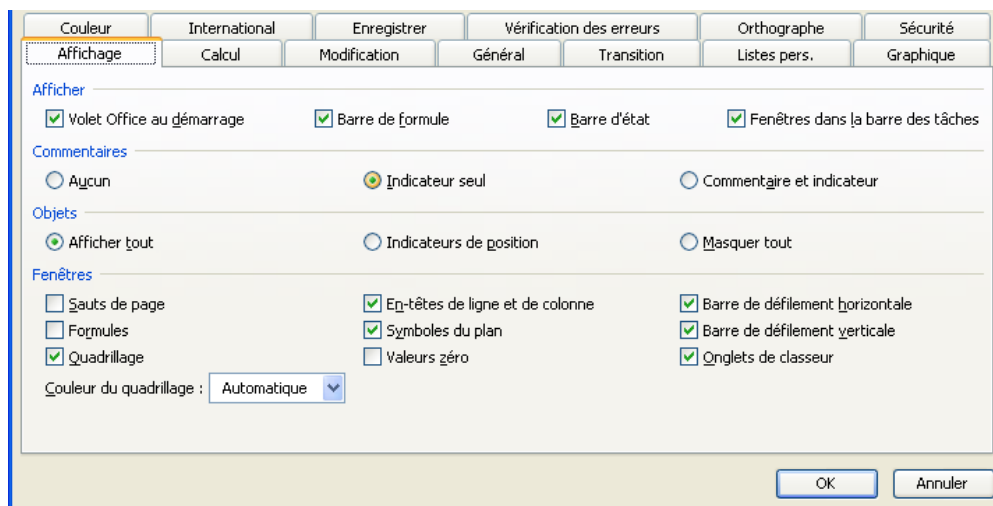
Couleur | International | Enregistrer | Vérification des erreurs | Orthographe | Sécurité

Affichage | Calcul | Modification | Général | Transition | Listes pers. | Graphique

Afficher

Volet Office au démarrage
Barre de formule
Barre d'état
Fenêtres dans la barre des tâches

Commentaires

Aucun
Indicateur seul
Commentaire et indicateur

Objets

Afficher tout
Indicateurs de position
Masquer tout

Fenêtres

Sauts de page
En-têtes de ligne et de colonne
Barre de défilement horizontale
Formules
Symboles du plan
Barre de défilement verticale
Quadrillage
Valeurs zéro
Onglets de classeur

Couleur du quadrillage : Automatique

OK
Annuler